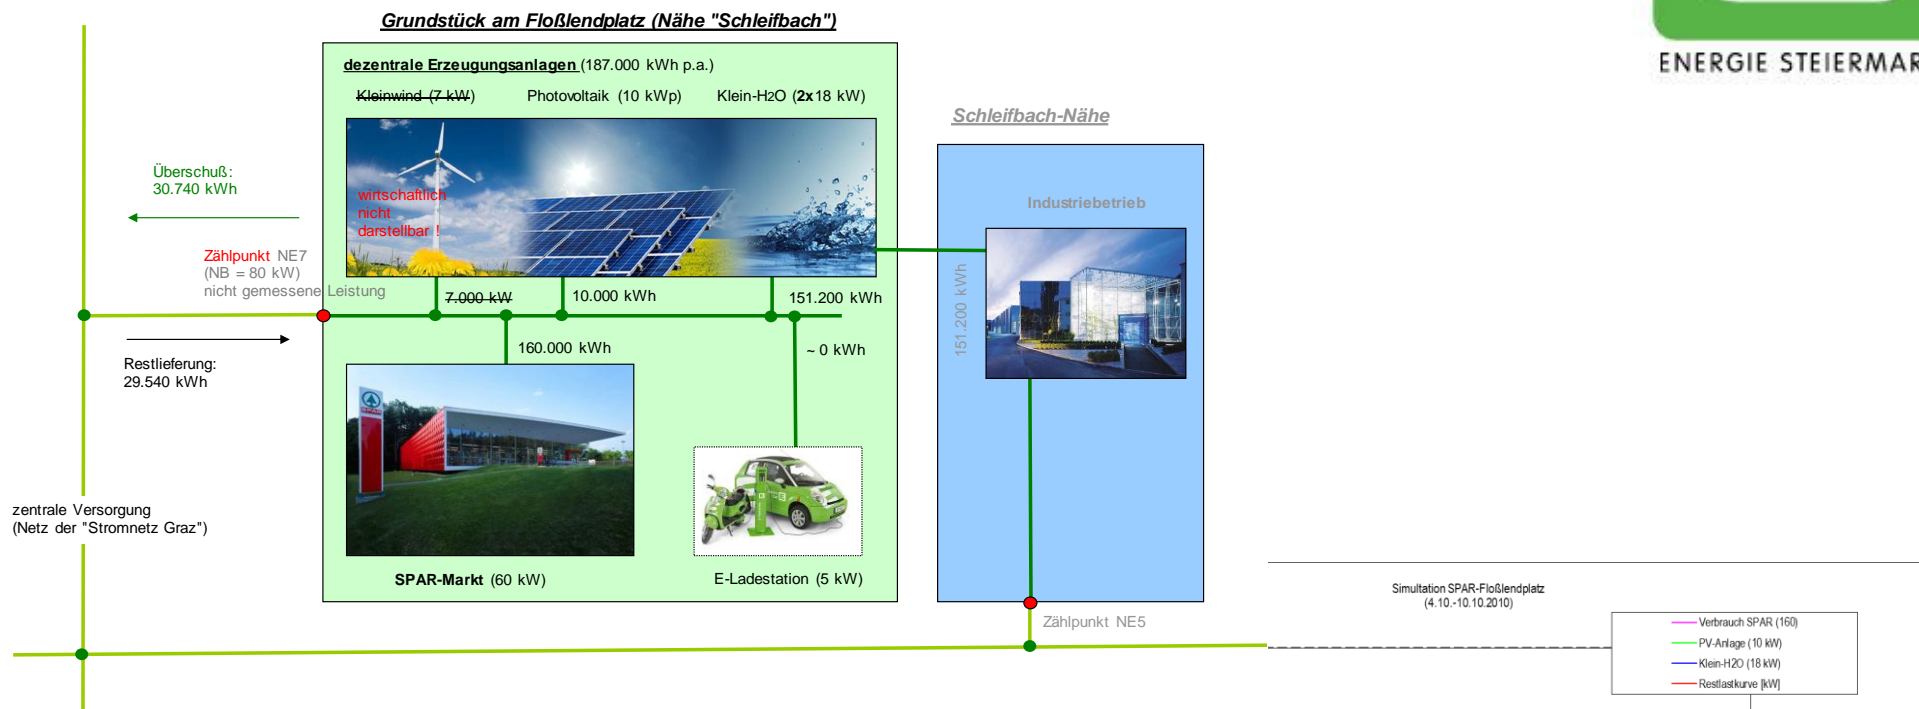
Grundstück am Floßlendplatz (Nähe "Schleifbach")

ENERGIE STEIERMAR

dezentrale Erzeugungsanlagen (187.000 kWh p.a.)

Kleinwind (7 kW) Photovoltaik (10 kWp) Klein-H2O (2x18 kW)

wirtschaftlich nicht darstellbar !

Schleifbach-Nähe

Industriebetrieb

Überschuß: 30.740 kWh

Zählpunkt NE7 (NB = 80 kW) nicht gemessene Leistung

7.000 kW 10.000 kWh 151.200 kWh

151.200 kWh

160.000 kWh

~ 0 kWh

Restlieferung: 29.540 kWh

zentrale Versorgung (Netz der "Stromnetz Graz")

SPAR-Markt (60 kW)

E-Ladestation (5 kW)

Zählpunkt NE5

Simulation SPAR-Floßlendplatz (4.10.-10.10.2010)

Verbrauch SPAR (160)
PV-Anlage (10 kW)
Klein-H2O (18 kW)
Restlastkurve [kW]